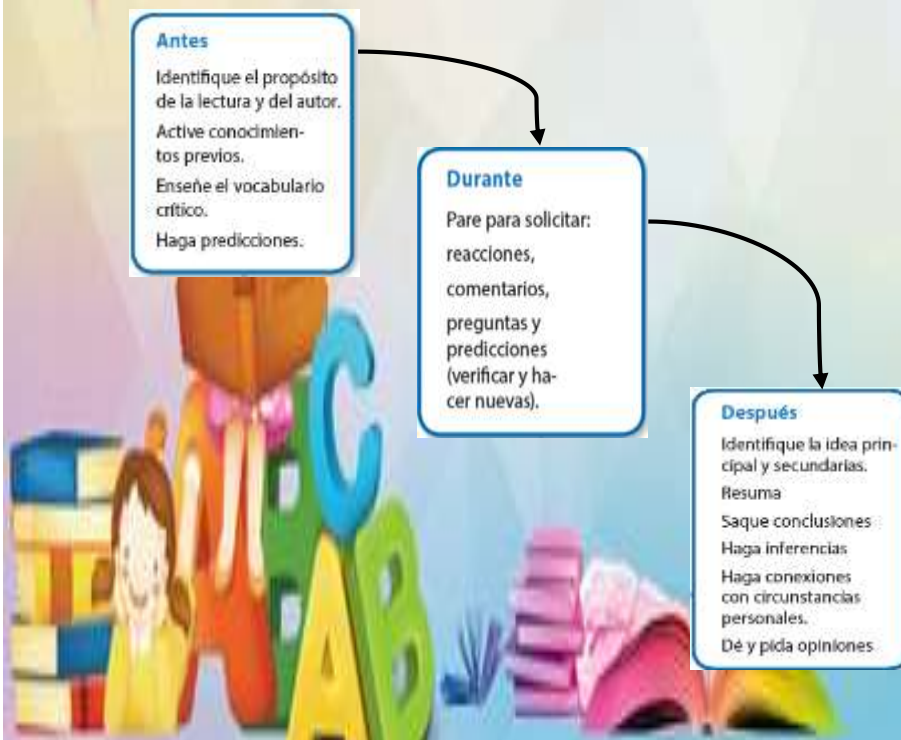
Antes

Identifique el propósito de la lectura y del autor.

Active conocimientos previos.

Enseñe el vocabulario crítico.

Haga predicciones.

Durante

Pare para solicitar:

reacciones,

comentarios,

preguntas y predicciones (verificar y hacer nuevas).

Después

Identifique la idea principal y secundarias.

Resuma

Saque conclusiones

Haga inferencias

Haga conexiones con circunstancias personales.

Dé y pida opiniones

C

A

B